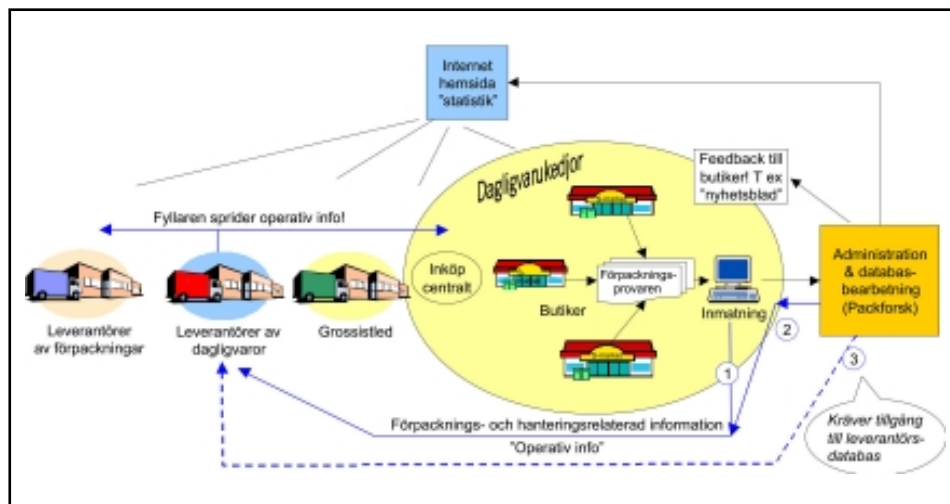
Internet hemsida "statistik"

Dagligvarukedjor

Feedback till butiker! T ex "nyhetsblad"

Fyllaren sprider operativ info!

Inköp centralt

Förpacknings-provaren

Butiker

Inmatning

Administration & databas-bearbetning (Packforsk)

Leverantörer av förpackningar

Leverantörer av dagligvaror

Grossistled

1

2

3

Förpacknings- och hanteringsrelaterad information

"Operativ info"

Kräver tillgång till leverantörs-databas